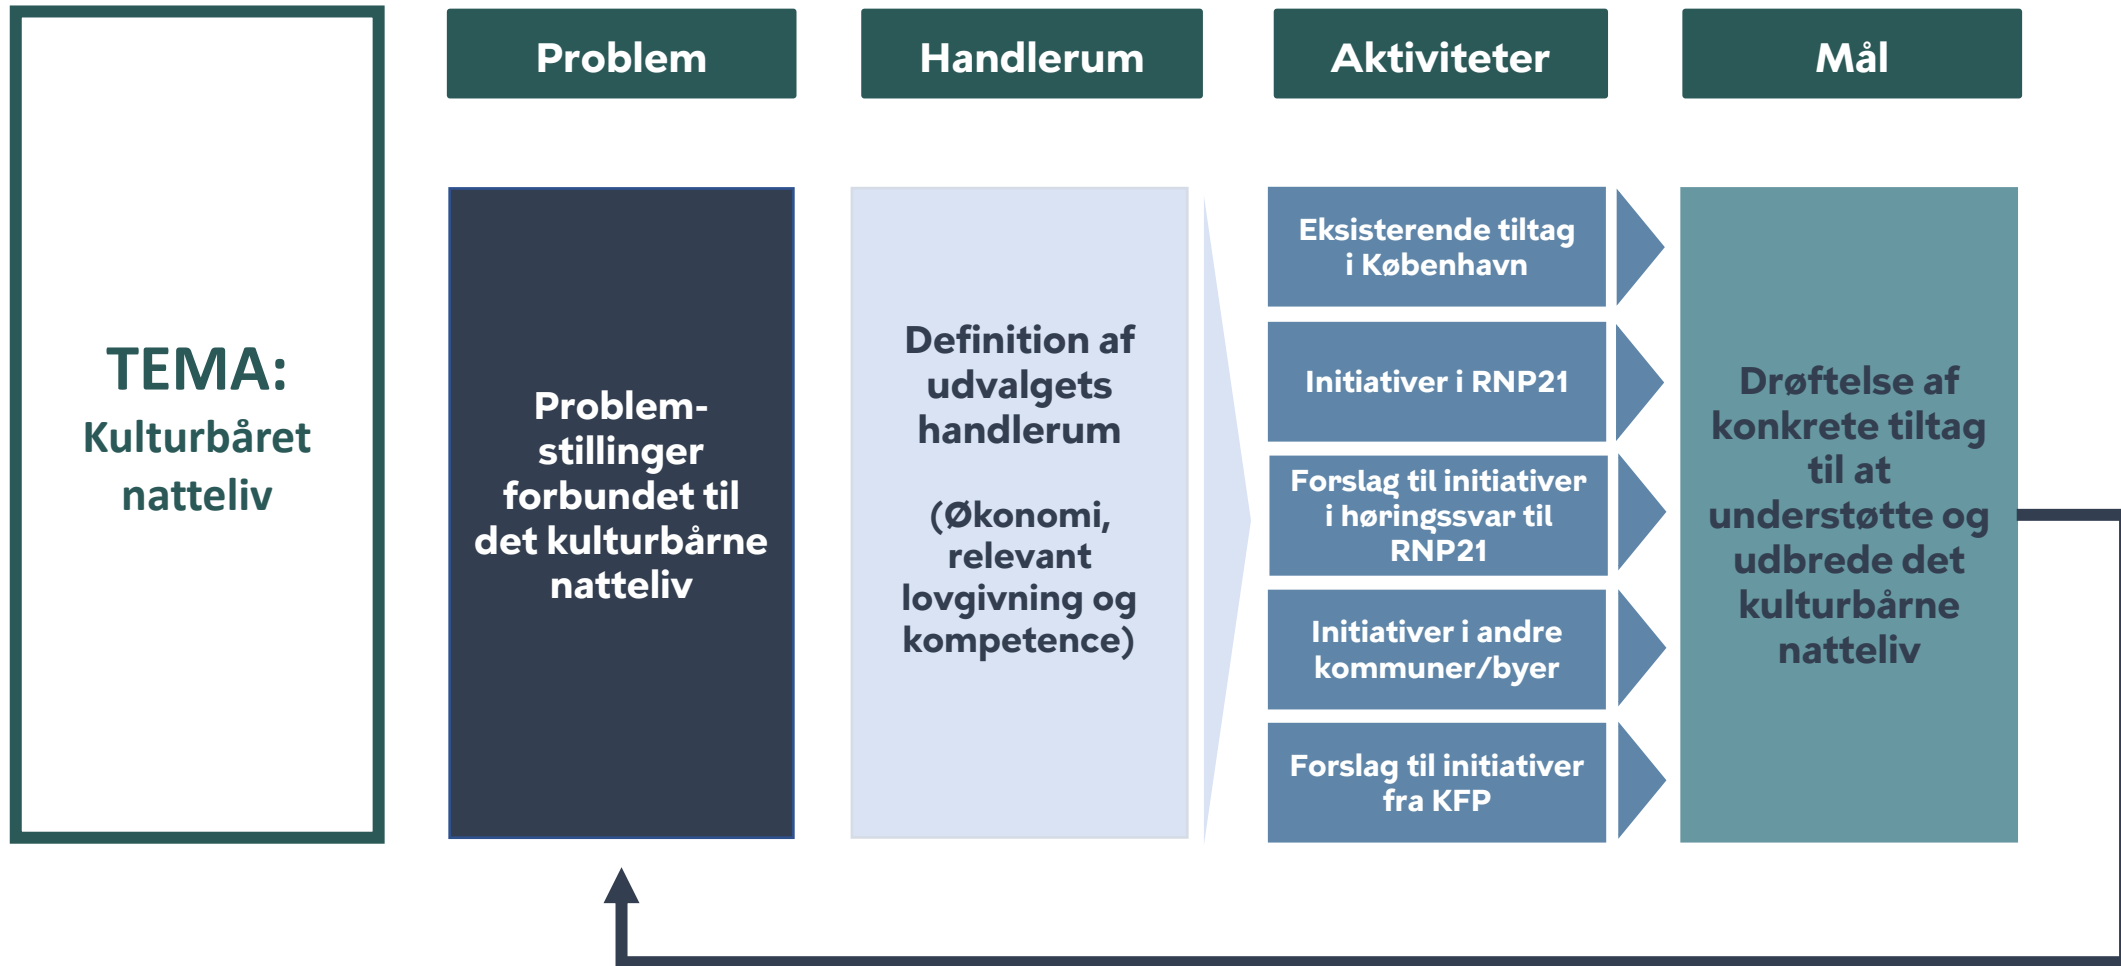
TEMA:
Kulturbåret natteliv

Problem

Handlerum

Aktiviteter

Mål

Problemstillinger forbundet til det kulturbårne natteliv

Definition af udvalgets handlerum

(Økonomi, relevant lovgivning og kompetence)

Eksisterende tiltag i København

Initiativer i RNP21

Forslag til initiativer i høringssvar til RNP21

Initiativer i andre kommuner/byer

Forslag til initiativer fra KFP

Drøftelse af konkrete tiltag til at understøtte og udbrede det kulturbårne natteliv